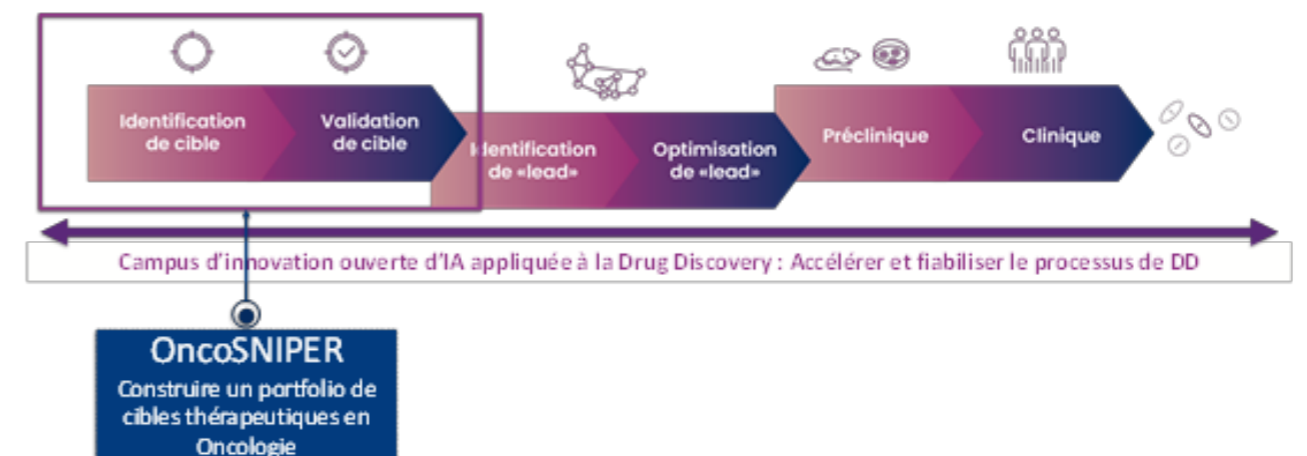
Identification de cible

Validation de cible

Identification de «lead»

Optimisation de «lead»

Préclinique

Clinique

Campus d'innovation ouverte d'IA appliquée à la Drug Discovery : Accélérer et fiabiliser le processus de DD

OncoSNIPER

Construire un portfolio de cibles thérapeutiques en Oncologie